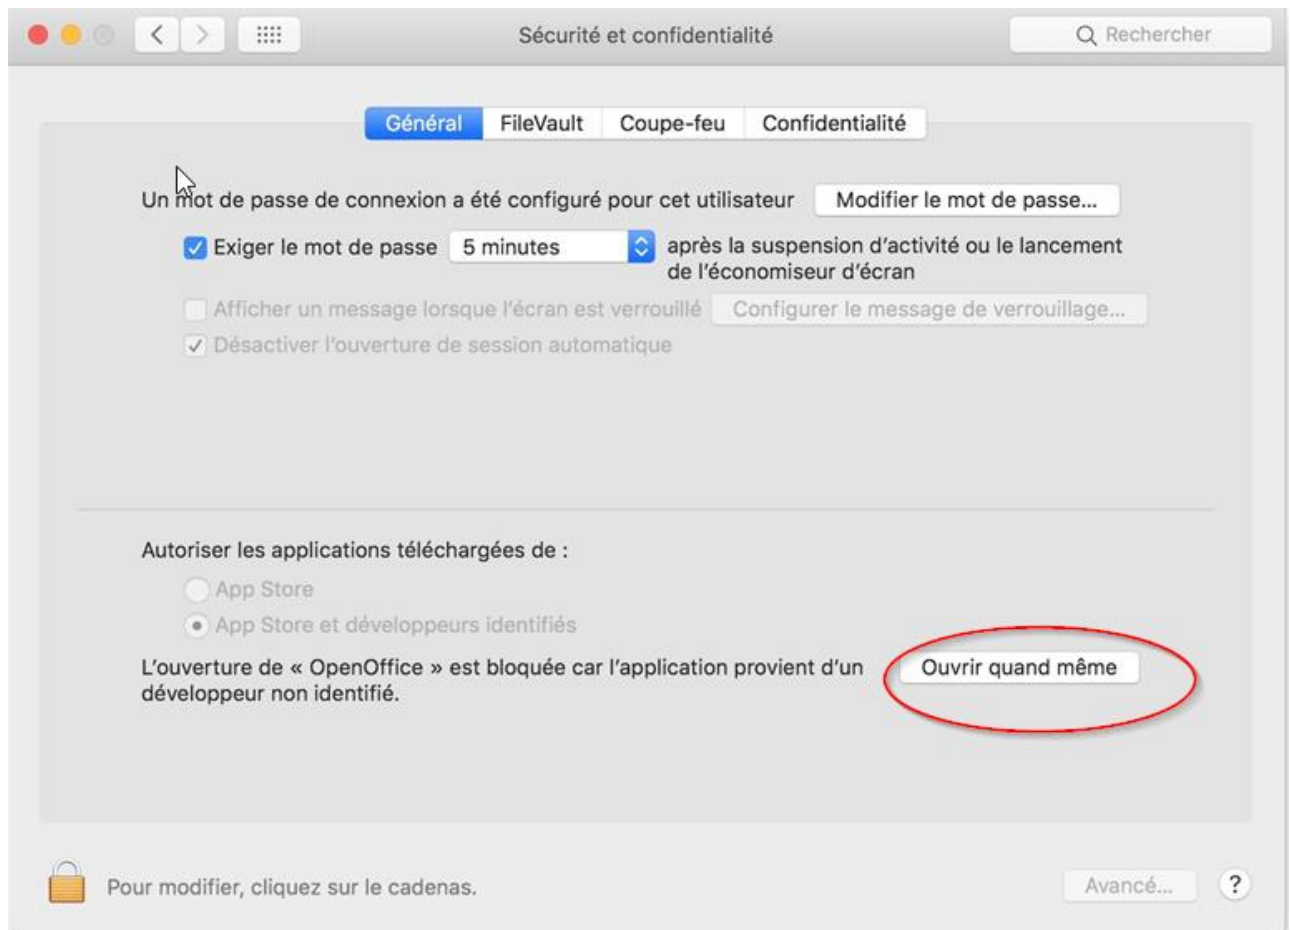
Sécurité et confidentialité

Rechercher

Général FileVault Coupe-feu Confidentialité

Un mot de passe de connexion a été configuré pour cet utilisateur Modifier le mot de passe...

Exiger le mot de passe 5 minutes après la suspension d'activité ou le lancement de l'économiseur d'écran

Afficher un message lorsque l'écran est verrouillé Configurer le message de verrouillage...

Désactiver l'ouverture de session automatique

Autoriser les applications téléchargées de :

App Store

App Store et développeurs identifiés

L'ouverture de « OpenOffice » est bloquée car l'application provient d'un développeur non identifié.

Ouvrir quand même

Pour modifier, cliquez sur le cadenas.

Avancé...

?